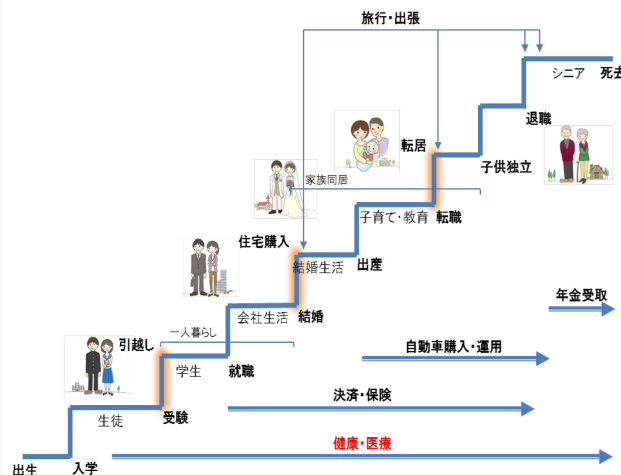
旅行・出張

シニア 死去

退職

転居

子供独立

家族同居

子育て・教育 転職

住宅購入

結婚生活 出産

一人暮らし

会社生活 結婚

年金受取

引越し

学生 就職

自動車購入・運用

生徒

受験

決済・保険

出生 入学

健康・医療